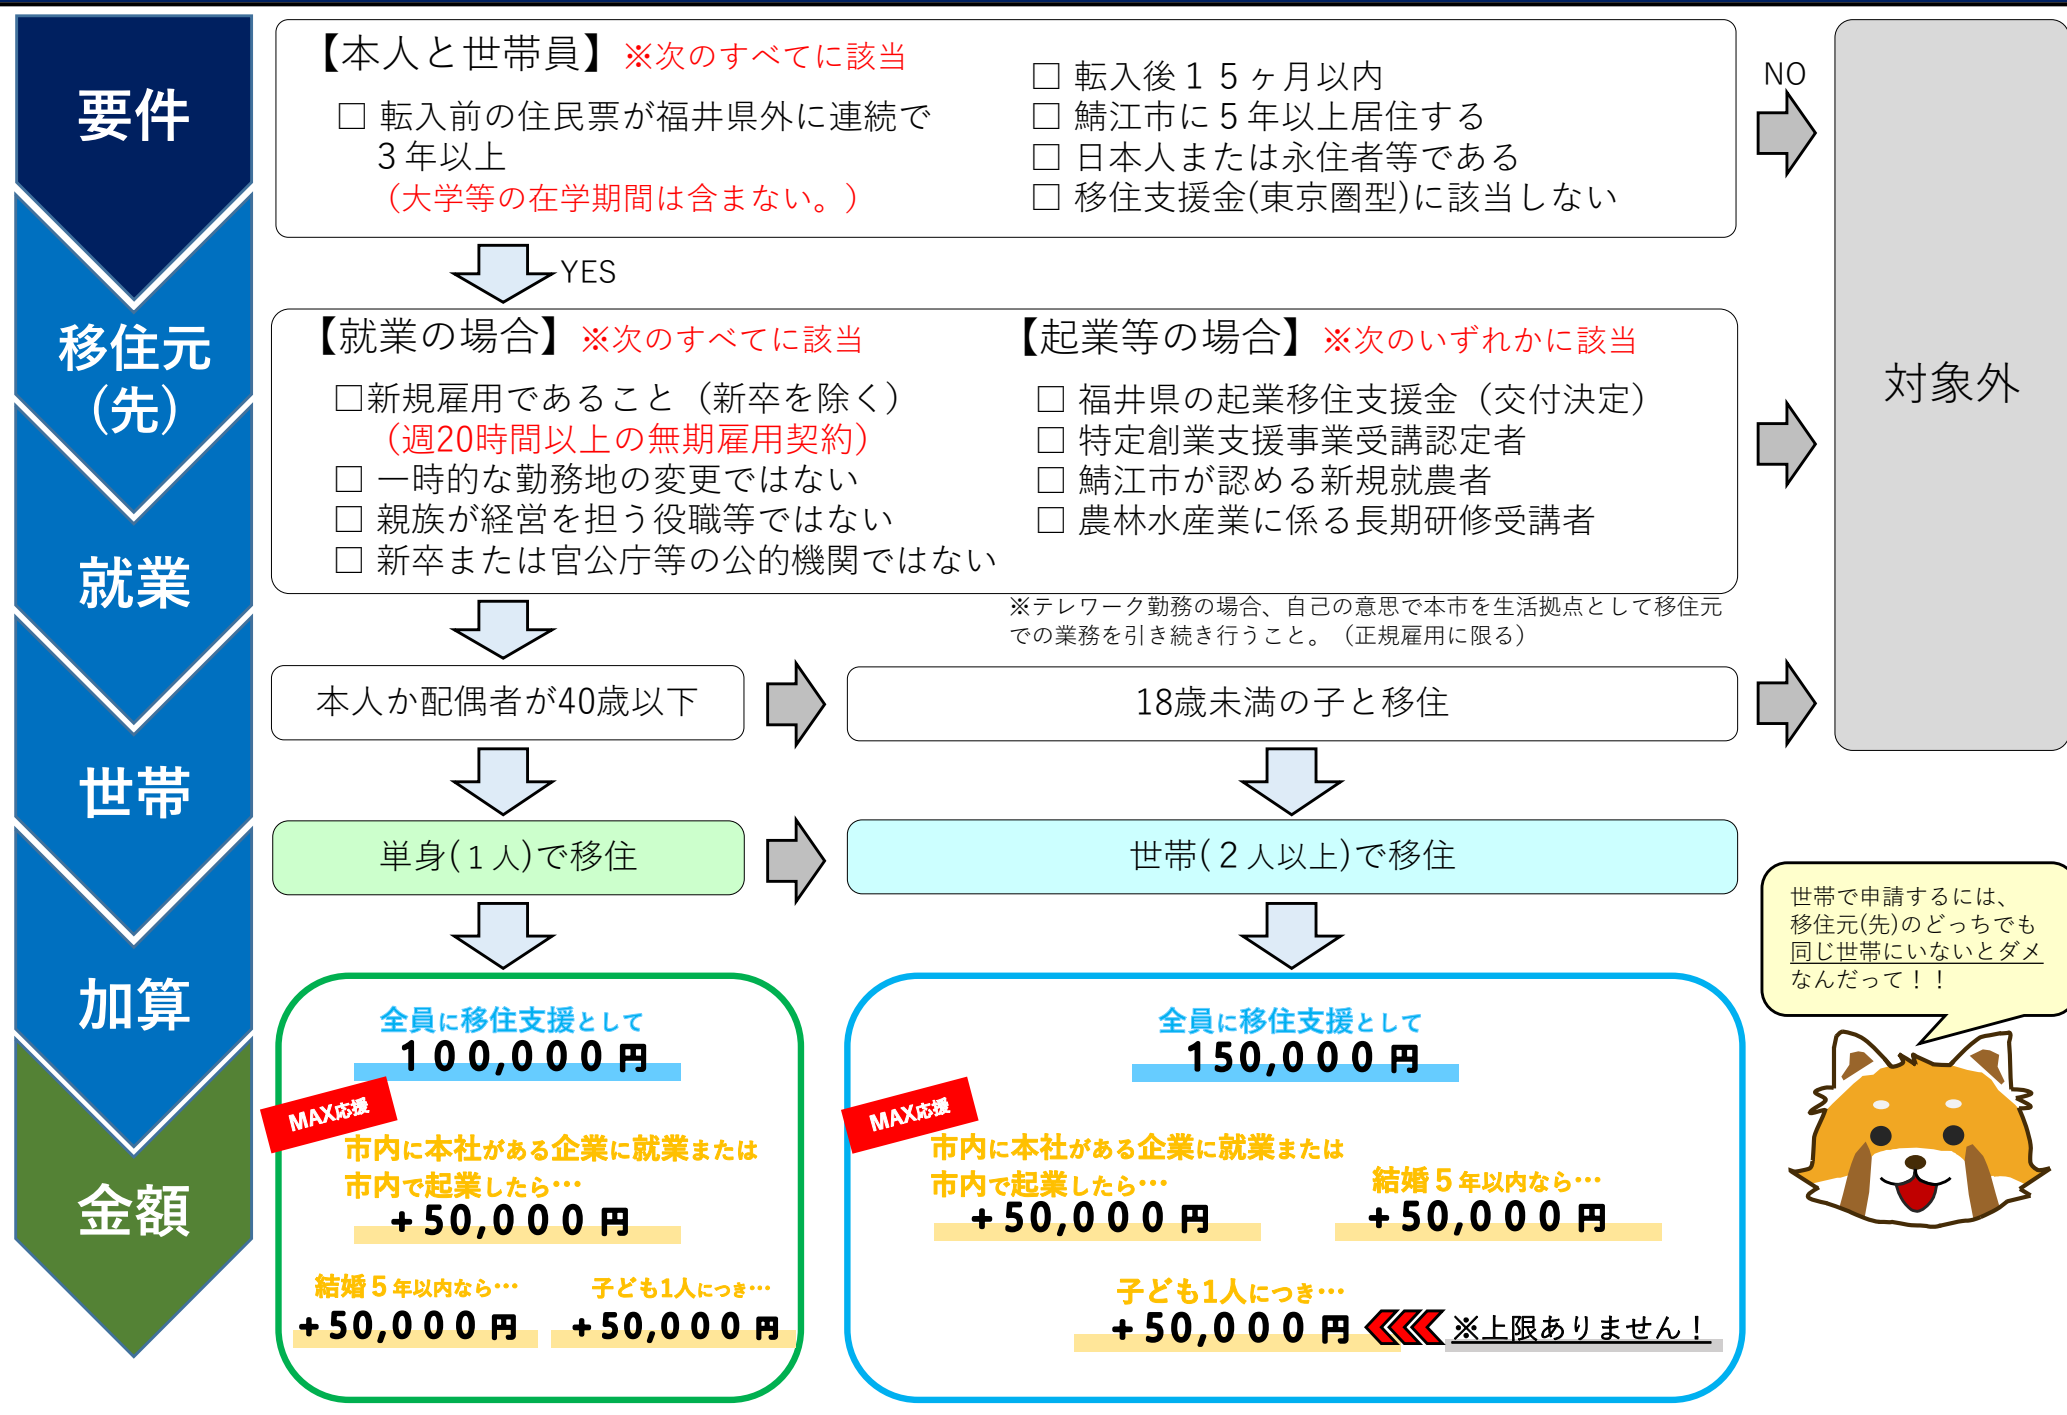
要件

移住元(先)

就業

世帯

加算

金額

【本人と世帯員】※次のすべてに該当

☐ 転入前の住民票が福井県外に連続で3年以上
（大学等の在学期間は含まない。）

☐ 転入後１５ヶ月以内
☐ 鯖江市に５年以上居住する
☐ 日本人または永住者等である
☐ 移住支援金(東京圏型)に該当しない

NO

YES

【就業の場合】※次のすべてに該当

☐新規雇用であること（新卒を除く）
（週20時間以上の無期雇用契約）
☐ 一時的な勤務地の変更ではない
☐ 親族が経営を担う役職等ではない
☐ 新卒または官公庁等の公的機関ではない

【起業等の場合】※次のいずれかに該当

☐ 福井県の起業移住支援金（交付決定）
☐ 特定創業支援事業受講認定者
☐ 鯖江市が認める新規就農者
☐ 農林水産業に係る長期研修受講者

※テレワーク勤務の場合、自己の意思で本市を生活拠点として移住元での業務を引き続き行うこと。（正規雇用に限る）

対象外

本人か配偶者が40歳以下

18歳未満の子と移住

単身(１人)で移住

世帯(２人以上)で移住

世帯で申請するには、移住元(先)のどっちでも同じ世帯にいないとダメなんだって！！

全員に移住支援として
１００,０００円

MAX応援
市内に本社がある企業に就業または市内で起業したら…
＋50,０００円

結婚５年以内なら…
＋50,０００円

子ども1人につき…
＋50,０００円

全員に移住支援として
150,０００円

MAX応援
市内に本社がある企業に就業または市内で起業したら…
＋50,０００円

結婚５年以内なら…
＋50,０００円

子ども1人につき…
＋50,０００円 ※上限ありません！